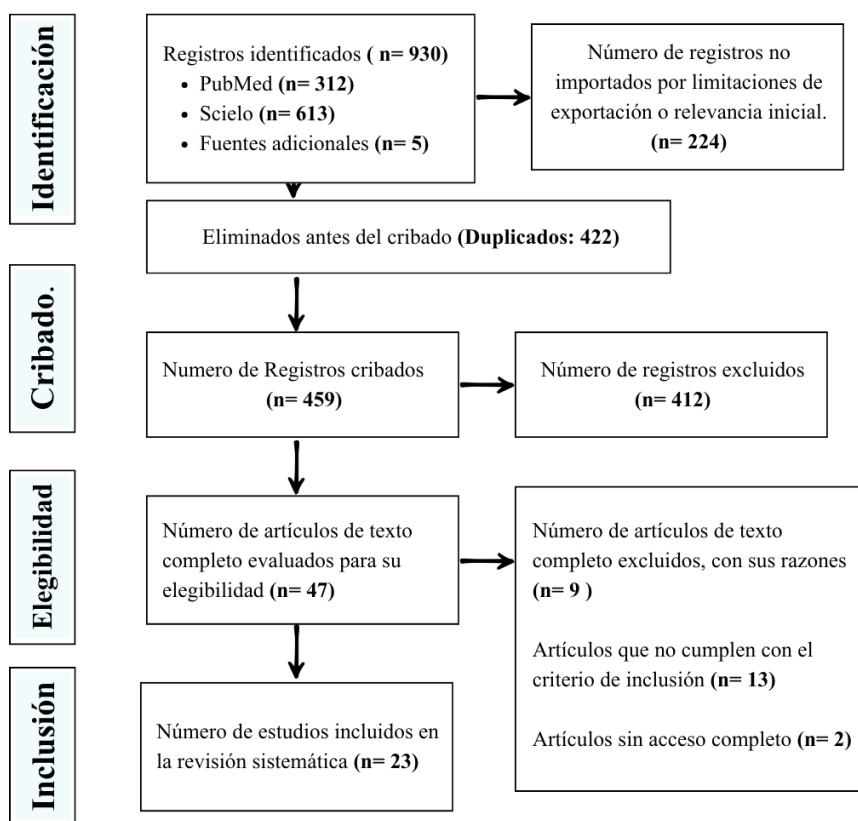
Identificación

Registros identificados ( n= 930)
• PubMed (n= 312)
• Scielo (n= 613)
• Fuentes adicionales (n= 5)

Número de registros no importados por limitaciones de exportación o relevancia inicial. (n= 224)

Eliminados antes del cribado (Duplicados: 422)

Cribado.

Numero de Registros cribados (n= 459)

Número de registros excluidos (n= 412)

Elegibilidad

Número de artículos de texto completo evaluados para su elegibilidad (n= 47)

Número de artículos de texto completo excluidos, con sus razones (n= 9 )

Artículos que no cumplen con el criterio de inclusión (n= 13)

Artículos sin acceso completo (n= 2)

Inclusión

Número de estudios incluidos en la revisión sistemática (n= 23)